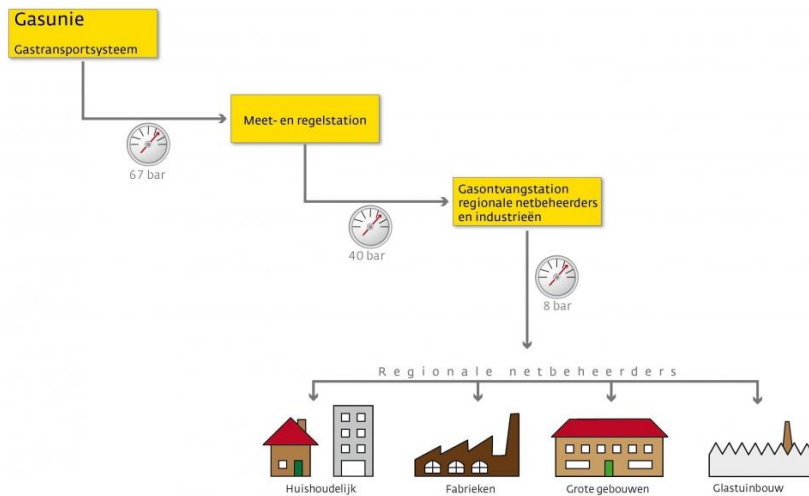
Gasunie
Gastransportsysteem

Meet- en regelstation

67 bar

Gasontvangstation regionale netbeheerders en industrieën

40 bar

8 bar

Regionale netbeheerders

Huishoudelijk

Fabrieken

Grote gebouwen

Glastuinbouw